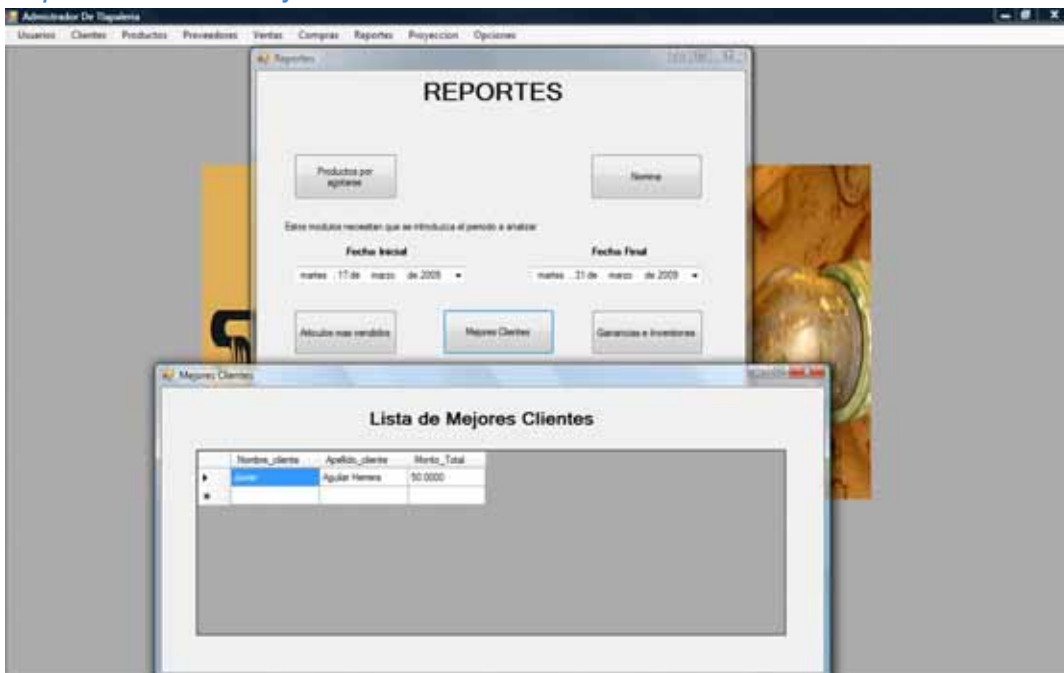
Administrador De Papeleria

Usuarios Clientes Productos Proveedores Ventas Compras Reportes Proyeccion Opciones

Reportes

REPORTES

Productos por agotarse

Nomina

Estos modulos necesitan que se introduzca el periodo a analizar

Fecha Inicial

martes 17 de marzo de 2009

Fecha Final

martes 31 de marzo de 2009

Articulos mas vendidos

Mejores Clientes

Ganancias e Inversiones

Mejores Clientes

Lista de Mejores Clientes

| | Nombre_cliente | Apellido_cliente | Monto_Total |
|---|---|---|---|
| ▸ | Javier | Aguilar Herrera | 50.0000 |
| * | | | |